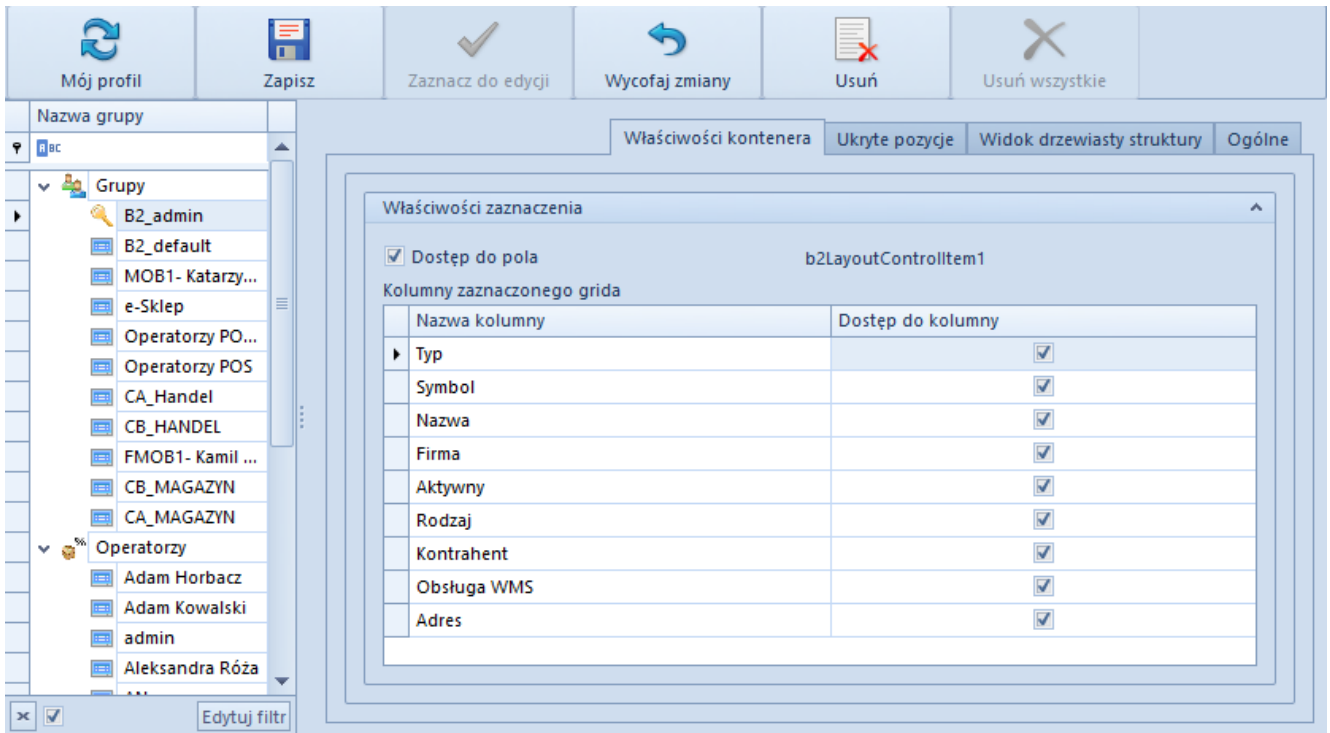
Mój profil | Zapisz | Zaznacz do edycji | Wycofaj zmiany | Usuń | Usuń wszystkie

Nazwa grupy

Grupy
B2_admin
B2_default
MOB1- Katarzy...
e-Sklep
Operatorzy PO...
Operatorzy POS
CA_Handel
CB_HANDEL
FMOB1- Kamil ...
CB_MAGAZYN
CA_MAGAZYN
Operatorzy
Adam Horbacz
Adam Kowalski
admin
Aleksandra Róża
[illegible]

Edytuj filtr

Właściwości kontenera | Ukryte pozycje | Widok drzewiasty struktury | Ogólne

Właściwości zaznaczenia

Dostęp do pola
b2LayoutControlItem1

Kolumny zaznaczonego grida

| Nazwa kolumny | Dostęp do kolumny |
|---|---|
| Typ | ☑ |
| Symbol | ☑ |
| Nazwa | ☑ |
| Firma | ☑ |
| Aktywny | ☑ |
| Rodzaj | ☑ |
| Kontrahent | ☑ |
| Obsługa WMS | ☑ |
| Adres | ☑ |